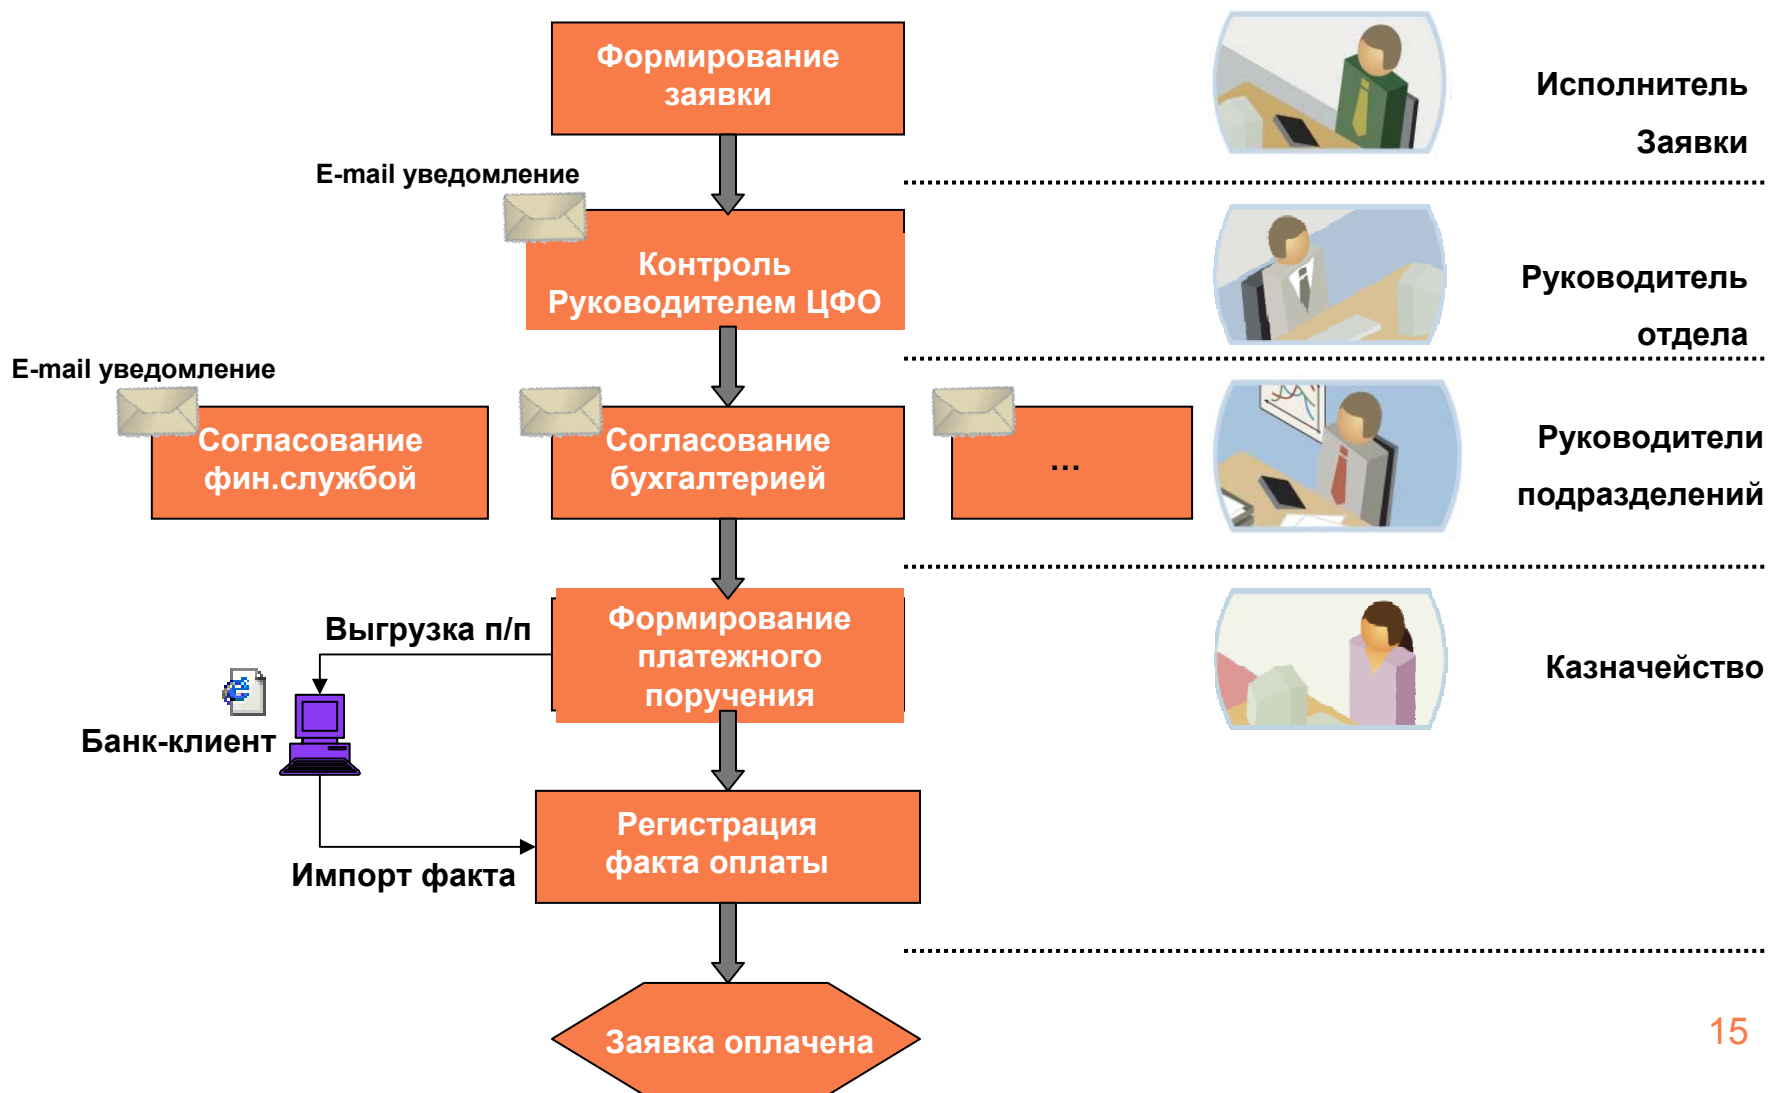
Формирование заявки

Исполнитель

Заявки

E-mail уведомление

Контроль Руководителем ЦФО

Руководитель

отдела

E-mail уведомление

Согласование фин.службой

Согласование бухгалтерией

...

Руководители

подразделений

Выгрузка п/п

Формирование платежного поручения

Казначейство

Банк-клиент

Регистрация факта оплаты

Импорт факта

Заявка оплачена

15